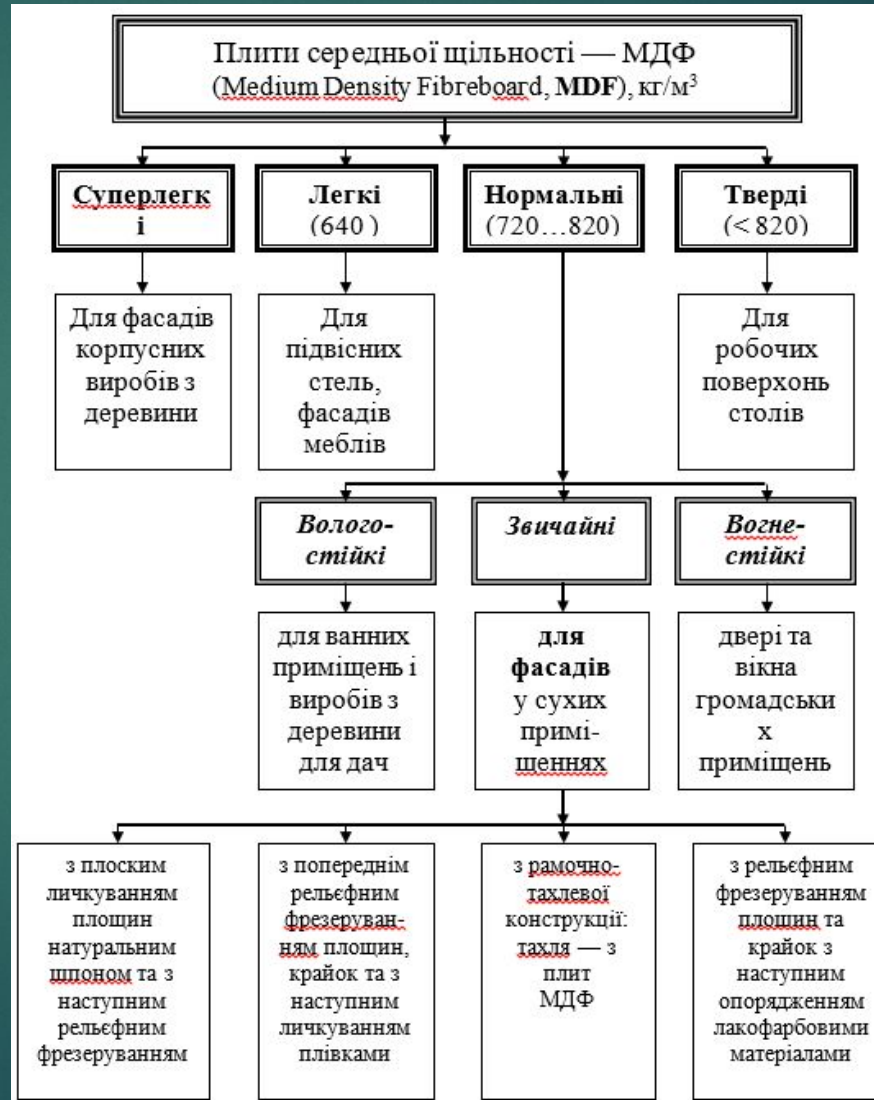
Плити середньої щільності — МДФ (Medium Density Fibreboard, **MDF**), кг/м$^3$

**Суперлегкі**

**Легкі** (640 )

**Нормальні** (720…820)

**Тверді** (< 820)

Для фасадів корпусних виробів з деревини

Для підвісних стель, фасадів меблів

Для робочих поверхонь столів

*Вологостійкі*

*Звичайні*

*Вогнестійкі*

для ванних приміщень і виробів з деревини для дач

**для фасадів** у сухих приміщеннях

двері та вікна громадських приміщень

з плоским личкуванням площин натуральним шпоном та з наступним рельєфним фрезеруванням

з попереднім рельєфним фрезеруванням площин, крайок та з наступним личкуванням плівками

з рамочно-тахлевої конструкції: тахля — з плит МДФ

з рельєфним фрезеруванням площин та крайок з наступним опорядженням лакофарбовими матеріалами